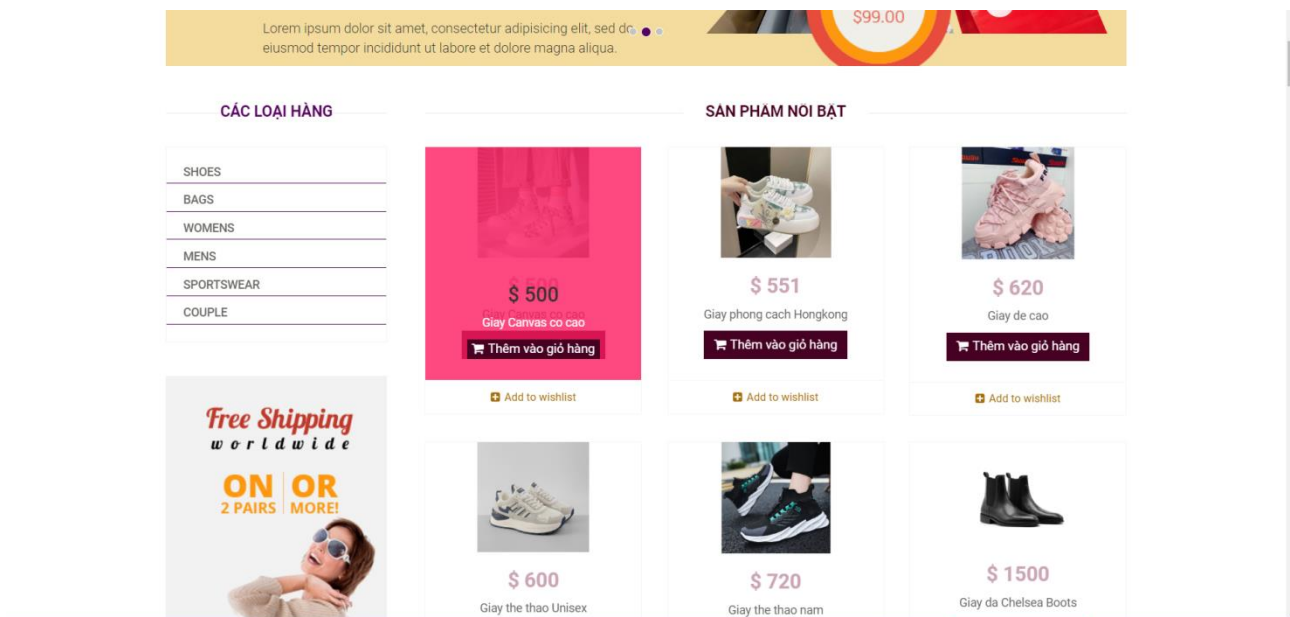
Lorem ipsum dolor sit amet, consectetur adipisicing elit, sed do eiusmod tempor incididunt ut labore et dolore magna aliqua.

$99.00

CÁC LOẠI HÀNG

SHOES
BAGS
WOMENS
MENS
SPORTSWEAR
COUPLE

Free Shipping
worldwide
ON 2 PAIRS
OR MORE!

SẢN PHẨM NỔI BẬT

$ 500
Giay Canvas co cao
Thêm vào giỏ hàng
Add to wishlist

$ 551
Giay phong cach Hongkong
Thêm vào giỏ hàng
Add to wishlist

$ 620
Giay de cao
Thêm vào giỏ hàng
Add to wishlist

$ 600
Giay the thao Unisex

$ 720
Giay the thao nam

$ 1500
Giay da Chelsea Boots